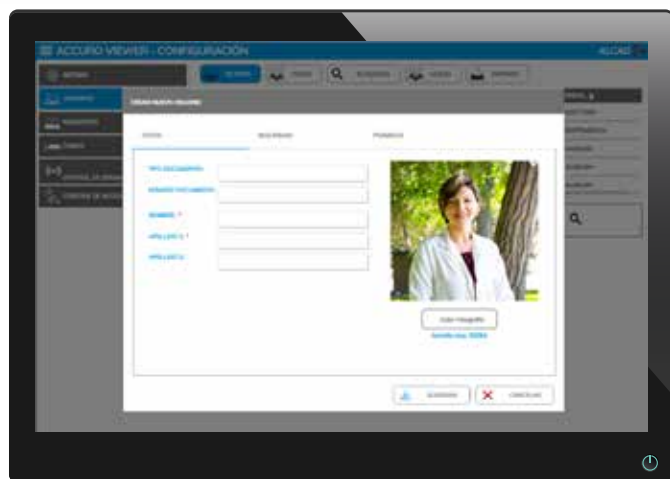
ACCURO VIEWER - CONFIGURACIÓN

ALCAD

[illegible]

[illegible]

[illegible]

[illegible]

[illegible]

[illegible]

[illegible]

CREAR NUEVO USUARIO

DATOS

SEGURIDAD

PERMISOS

TIPO DOCUMENTO

NÚMERO DOCUMENTO

NOMBRE *

APELLIDO 1 *

APELLIDO 2

Subir Fotografía

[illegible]

GUARDAR

CANCELAR

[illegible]

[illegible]

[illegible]

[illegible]

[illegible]

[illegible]

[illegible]

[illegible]